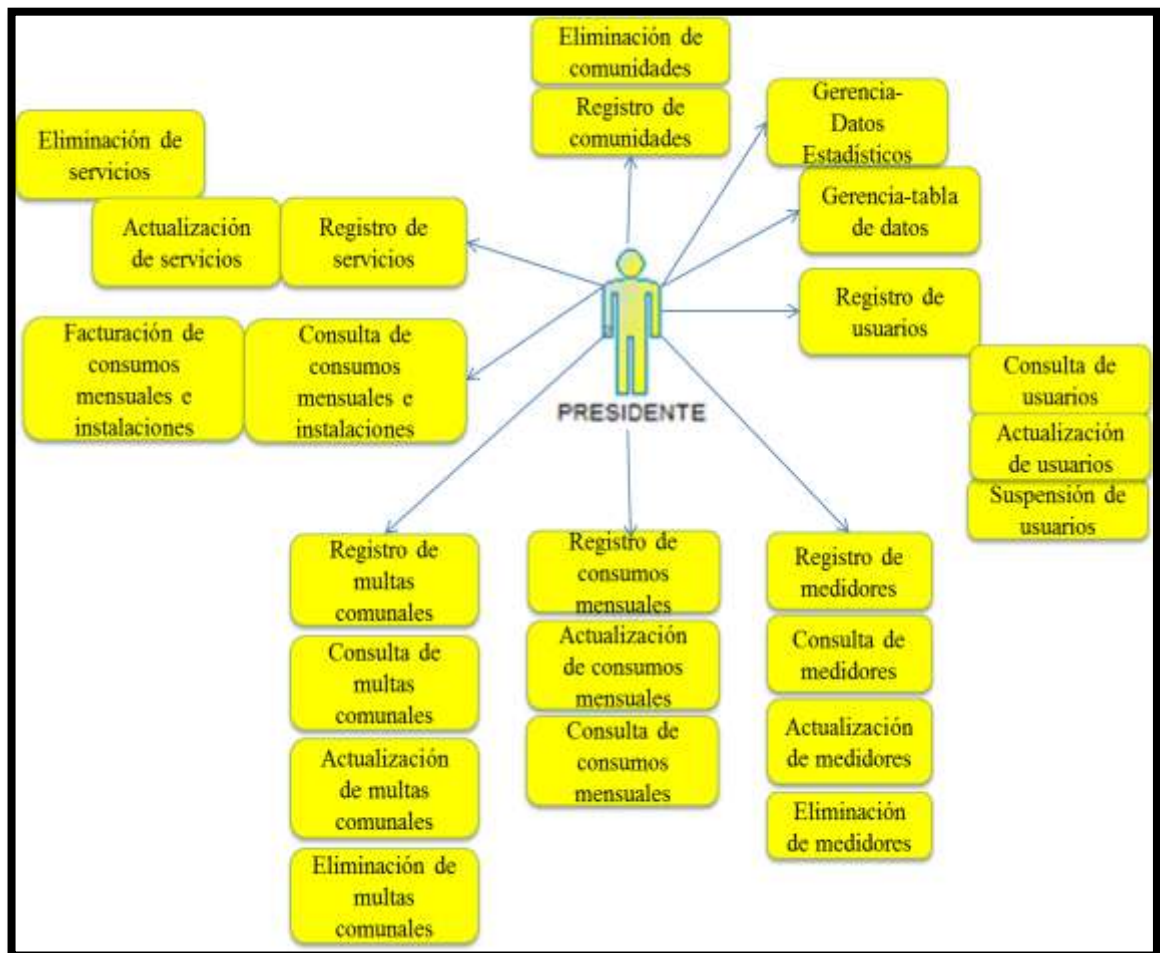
Eliminación de comunidades

Registro de comunidades

Gerencia-Datos Estadísticos

Eliminación de servicios

Gerencia-tabla de datos

Actualización de servicios

Registro de servicios

Registro de usuarios

Facturación de consumos mensuales e instalaciones

Consulta de consumos mensuales e instalaciones

PRESIDENTE

Consulta de usuarios

Actualización de usuarios

Suspensión de usuarios

Registro de multas comunales

Consulta de multas comunales

Actualización de multas comunales

Eliminación de multas comunales

Registro de consumos mensuales

Actualización de consumos mensuales

Consulta de consumos mensuales

Registro de medidores

Consulta de medidores

Actualización de medidores

Eliminación de medidores